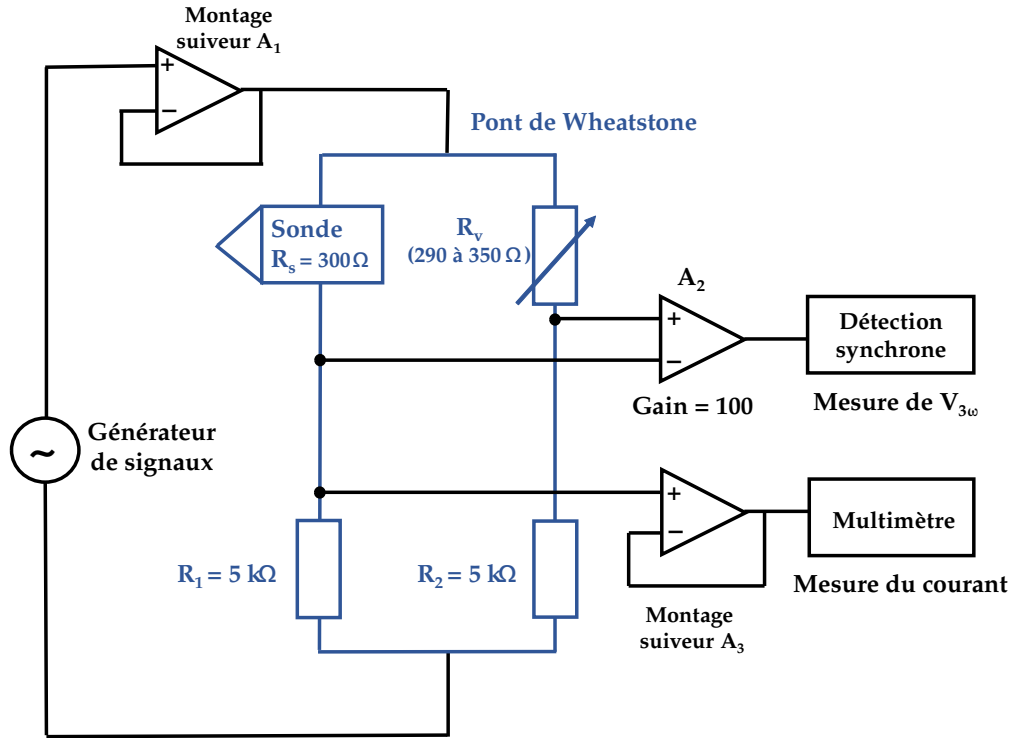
Montage suiveur $A_1$

+

−

Pont de Wheatstone

Sonde
$R_s = 300\,\Omega$

$R_v$
(290 à 350 Ω)

$A_2$

+

−

Détection synchrone

Gain = 100

Mesure de $V_{3\omega}$

~

Générateur de signaux

+

−

Multimètre

Mesure du courant

$R_1 = 5\ k\Omega$

$R_2 = 5\ k\Omega$

Montage suiveur $A_3$